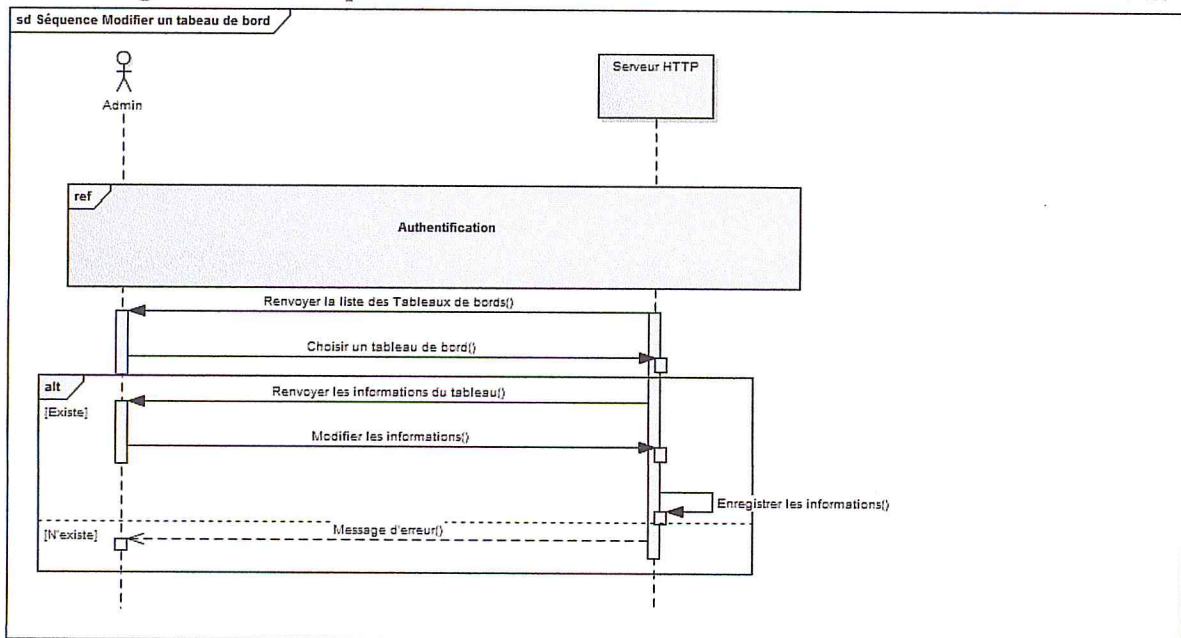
sd Séquence Modifier un tabeau de bord

Admin

Serveur HTTP

ref

Authentification

Renvoyer la liste des Tableaux de bords()

Choisir un tableau de bord()

alt

[Existe]

Renvoyer les informations du tableau()

Modifier les informations()

Enregistrer les informations()

[N'existe]

Message d'erreur()